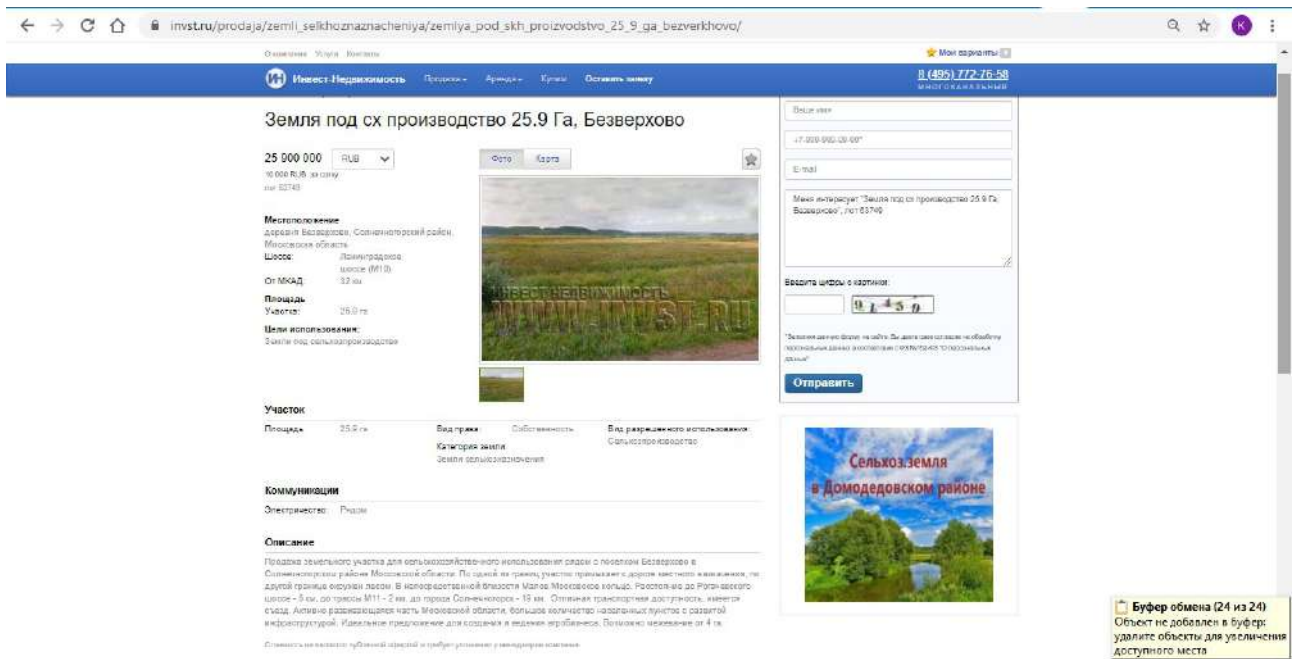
invst.ru/prodaja/zemli_selkhoznaznacheniya/zemlya_pod_skh_proizvodstvo_25_9_ga_bezverkhovo/

K

О компании Услуги Контакты

Мои варианты

Инвест-Недвижимость Продажа Аренда Купим Оставить заявку

8 (495) 772-76-58
МНОГОКАНАЛЬНЫЙ

Земля под сх производство 25.9 Га, Безверхово

25 900 000 RUB
10 000 RUB за сотку
лот 63749

Фото Карта

Местоположение
деревня Безверхово, Солнечногорский район, Московская область
Шоссе: Ленинградское шоссе (М10)
От МКАД: 32 км

Площадь
Участок: 25.9 га

Цели использования:
Земли под сельхозпроизводство

ИНВЕСТ-НЕДВИЖИМОСТЬ
WWW.INVST.RU

Ваше имя

+7-000-000-00-00*

E-mail

Меня интересует "Земля под сх производство 25.9 Га, Безверхово", лот 63749

Введите цифры с картинки:

9 1 4 5 9

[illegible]

Отправить

Сельхоз.земля в Домодедовском районе

Участок

Площадь 25.9 га

Вид права Собственность

Категория земли
Земли сельхозназначения

Вид разрешенного использования
Сельхозпроизводство

Коммуникации

Электричество: Рядом

Описание

Продажа земельного участка для сельскохозяйственного использования рядом с поселком Безверхово в Солнечногорском районе Московской области. По одной из границ участок примыкает к дороге местного назначения, по другой границе окружен лесом. В непосредственной близости Малое Московское кольцо. Расстояние до Рогачевского шоссе - 5 км, до трассы М11 - 2 км, до города Солнечногорск - 15 км. Отличная транспортная доступность, имеется съезд. Активно развивающаяся часть Московской области, большое количество населенных пунктов с развитой инфраструктурой. Идеальное предложение для создания и ведения агробизнеса. Возможно межевание от 4 га.

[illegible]

Буфер обмена (24 из 24)
Объект не добавлен в буфер: удалите объекты для увеличения доступного места